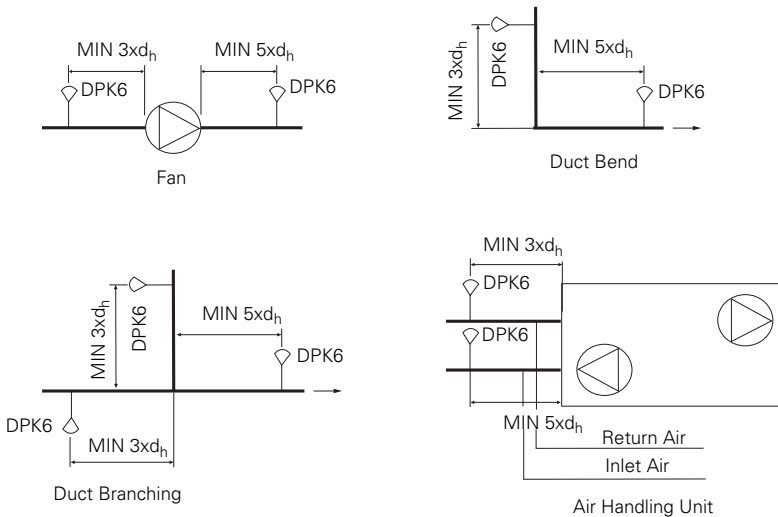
MIN 3xd$_h$
MIN 5xd$_h$
DPK6
DPK6
Fan

DPK6
MIN 3xd$_h$
MIN 5xd$_h$
DPK6
Duct Bend

DPK6
MIN 3xd$_h$
MIN 5xd$_h$
DPK6
DPK6
MIN 3xd$_h$
Duct Branching

MIN 3xd$_h$
DPK6
DPK6
MIN 5xd$_h$
Return Air
Inlet Air
Air Handling Unit